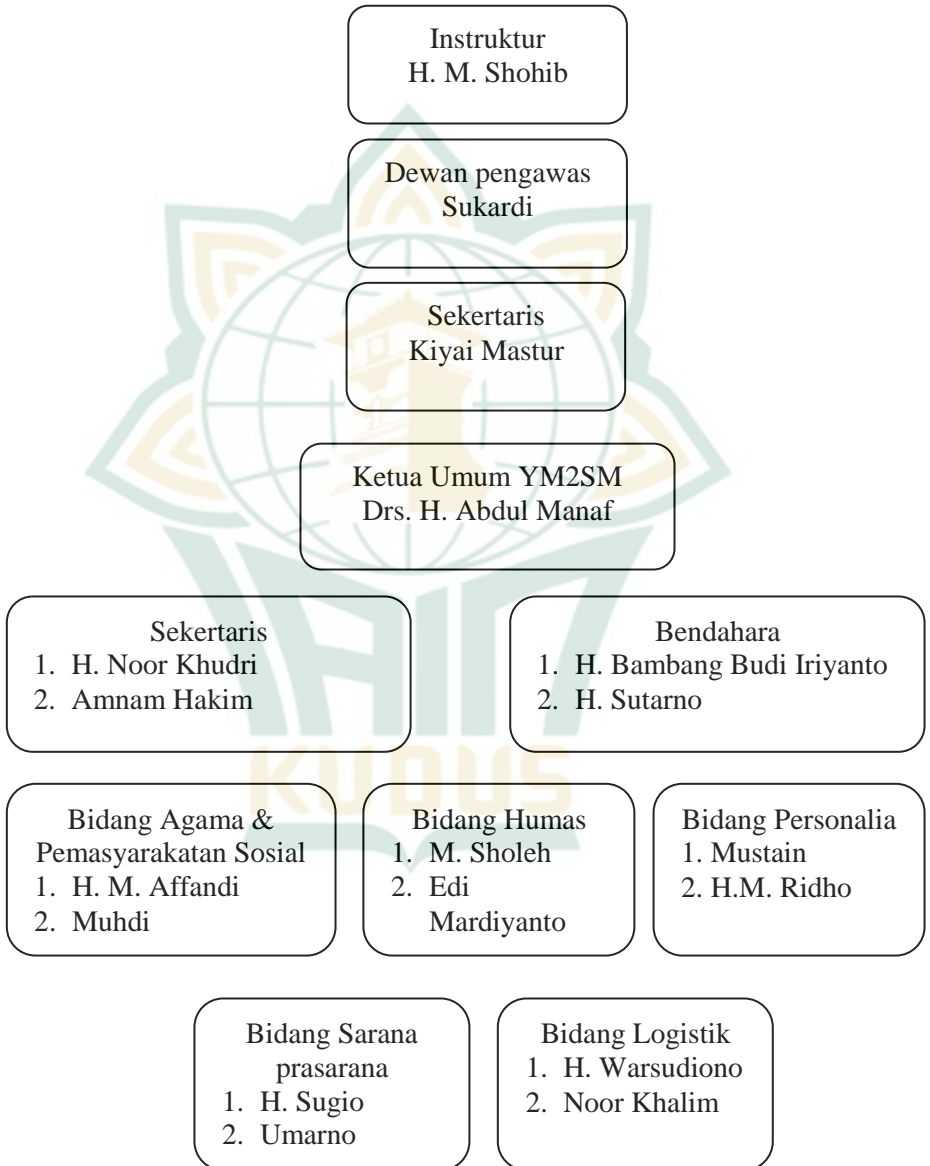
Instruktur
H. M. Shohib

Dewan pengawas
Sukardi

Sekertaris
Kiyai Mastur

Ketua Umum YM2SM
Drs. H. Abdul Manaf

Sekertaris
1. H. Noor Khudri
2. Amnam Hakim

Bendahara
1. H. Bambang Budi Iriyanto
2. H. Sutarno

Bidang Agama & Pemasyarakatan Sosial
1. H. M. Affandi
2. Muhdi

Bidang Humas
1. M. Sholeh
2. Edi Mardiyanto

Bidang Personalia
1. Mustain
2. H.M. Ridho

Bidang Sarana prasarana
1. H. Sugio
2. Umarno

Bidang Logistik
1. H. Warsudiono
2. Noor Khalim

KUDUS